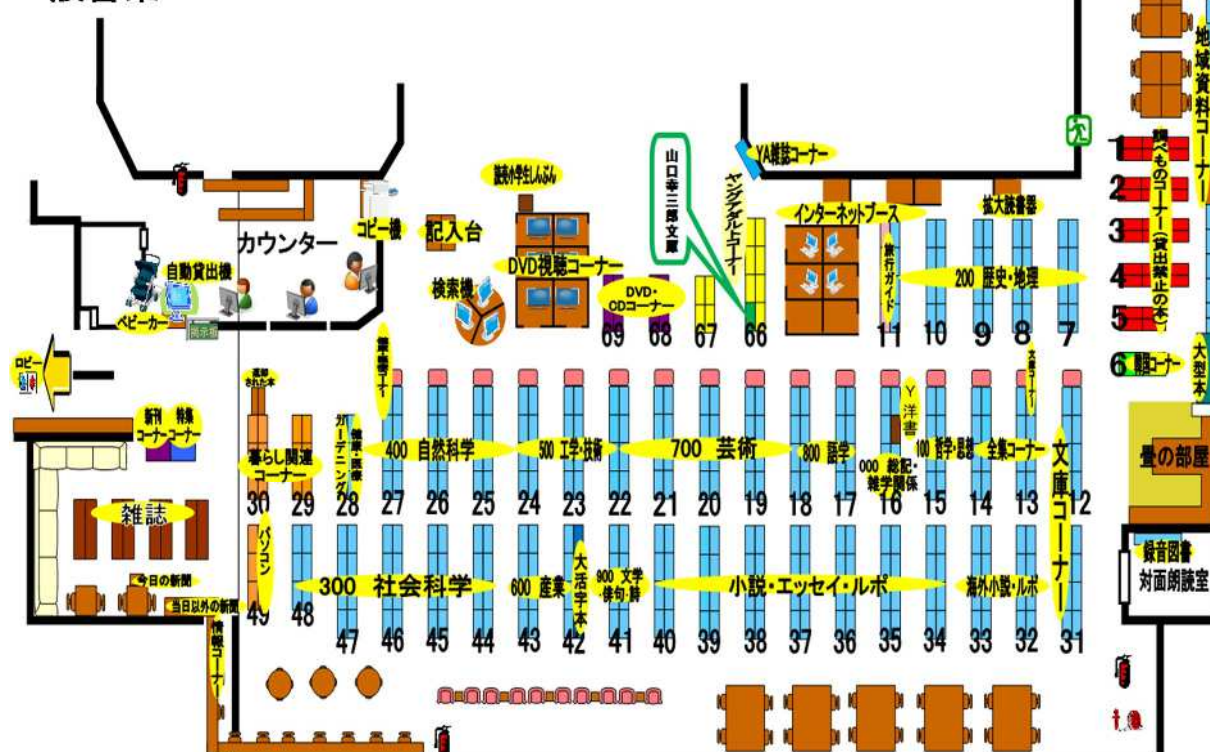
地域資料コーナー
調べものコーナー(貸出禁止の本)
1
2
3
4
5
6 闘図コーナー
大型本
YA雑誌コーナー
山口幸三郎文庫
ヤングアダルトコーナー
読売小学生しんぶん
コピー機
記入台
カウンター
インターネットブース
拡大読書器
DVD視聴コーナー
自動貸出機
検索機
DVD・CDコーナー
ベビーカー
旅行ガイド
200 歴史・地理
69 68 67 66
11 10 9 8 7
ロビー
返却された本
闘病・障害
ガーデニング
新刊コーナー
特集コーナー
Y洋書
暮らし関連コーナー
400 自然科学
500 工学・技術
700 芸術
800 語学
000 総記・雑学関係
100 哲学・思想
全集コーナー
文庫コーナー
畳の部屋
雑誌
30 29 28 27 26 25 24 23 22 21 20 19 18 17 16 15 14 13 12
パソコン
大活字本
録音図書
対面朗読室
今日の新聞
300 社会科学
600 産業
900 文学・俳句・詩
小説・エッセイ・ルポ
海外小説・ルポ
当日以外の新聞
49 48
47 46 45 44 43 42 41 40 39 38 37 36 35 34 33 32 31
情報コーナー